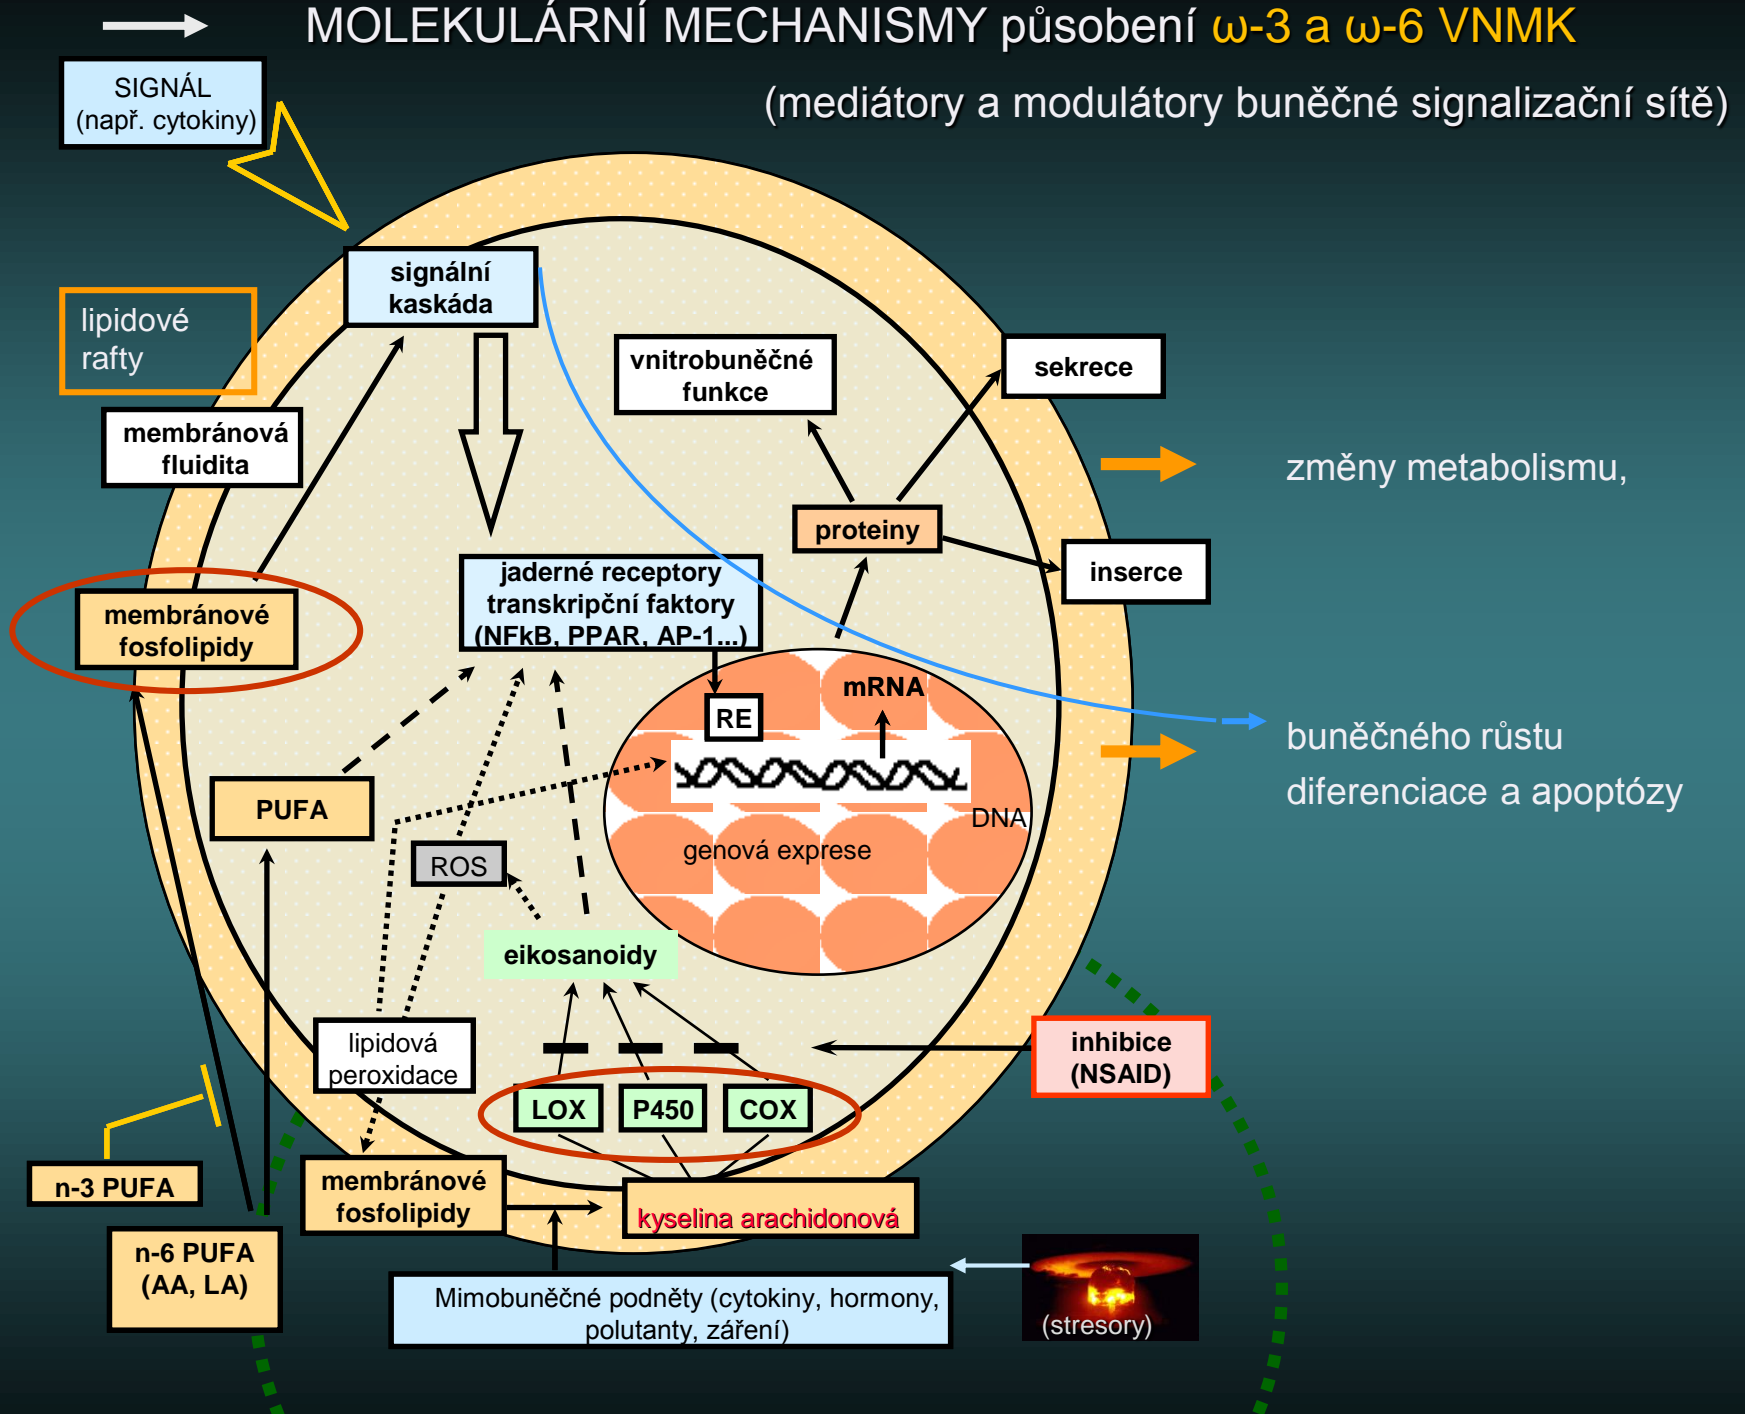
MOLEKULÁRNÍ MECHANISMY působení ω-3 a ω-6 VNMK

(mediátory a modulátory buněčné signalizační sítě)

SIGNÁL (např. cytokiny)

lipidové rafty

membránová fluidita

membránové fosfolipidy

signální kaskáda

vnitrobuněčné funkce

sekrece

proteiny

inserce

změny metabolismu,

jaderné receptory transkripční faktory (NFkB, PPAR, AP-1...)

RE

mRNA

DNA

genová exprese

buněčného růstu

diferenciace a apoptózy

PUFA

ROS

eikosanoidy

lipidová peroxidace

LOX

P450

COX

inhibice (NSAID)

n-3 PUFA

n-6 PUFA (AA, LA)

membránové fosfolipidy

kyselina arachidonová

Mimobuněčné podněty (cytokiny, hormony, polutanty, záření)

(stresory)